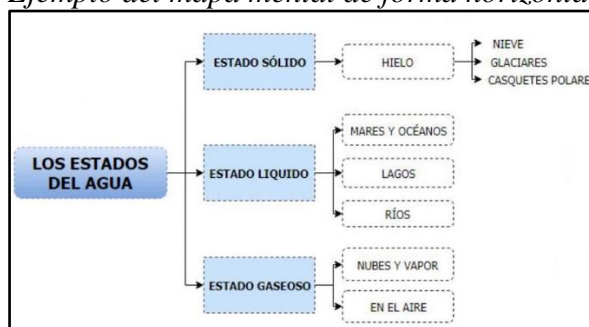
Ejemplo del mapa mental de forma horizontal

LOS ESTADOS DEL AGUA

ESTADO SÓLIDO

HIELO

NIEVE

GLACIARES

CASQUETES POLARES

ESTADO LIQUIDO

MARES Y OCÉANOS

LAGOS

RÍOS

ESTADO GASEOSO

NUBES Y VAPOR

EN EL AIRE